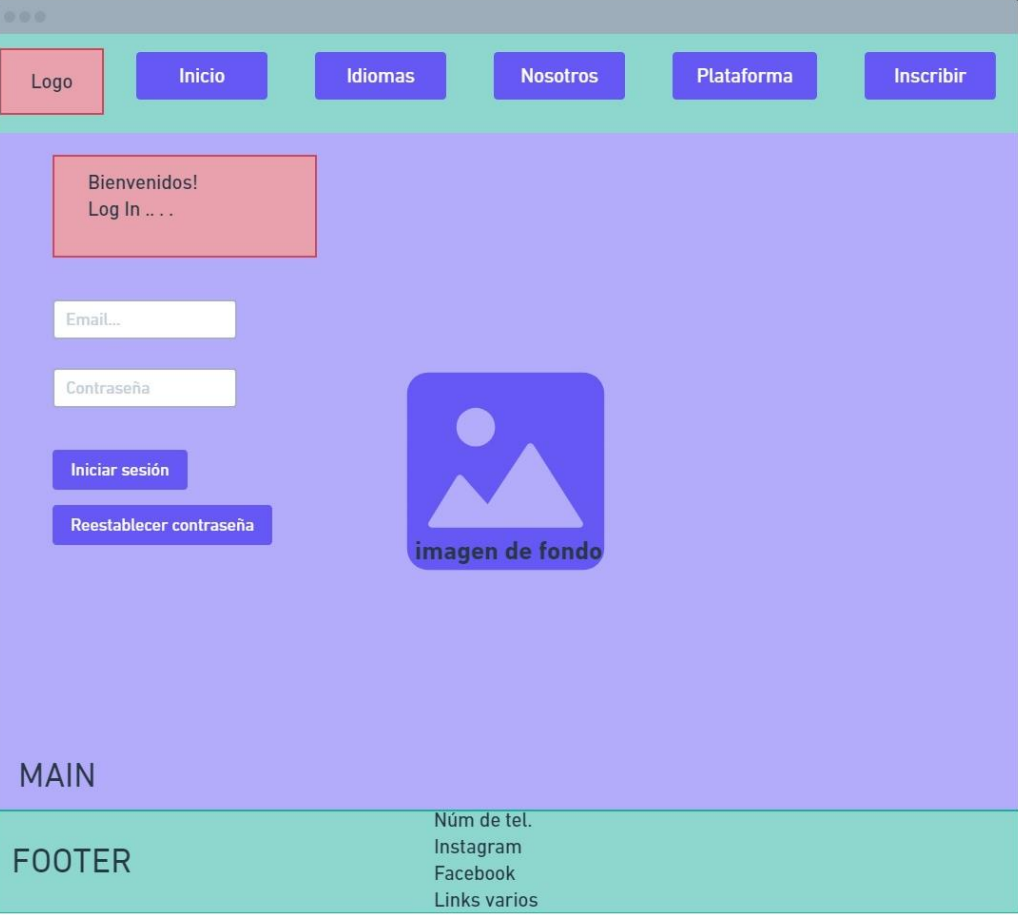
Logo

Inicio

Idiomas

Nosotros

Plataforma

Inscribir

Bienvenidos!
Log In .. . .

Email...

Contraseña

Iniciar sesión

Reestablecer contraseña

imagen de fondo

MAIN

FOOTER

Núm de tel.
Instagram
Facebook
Links varios